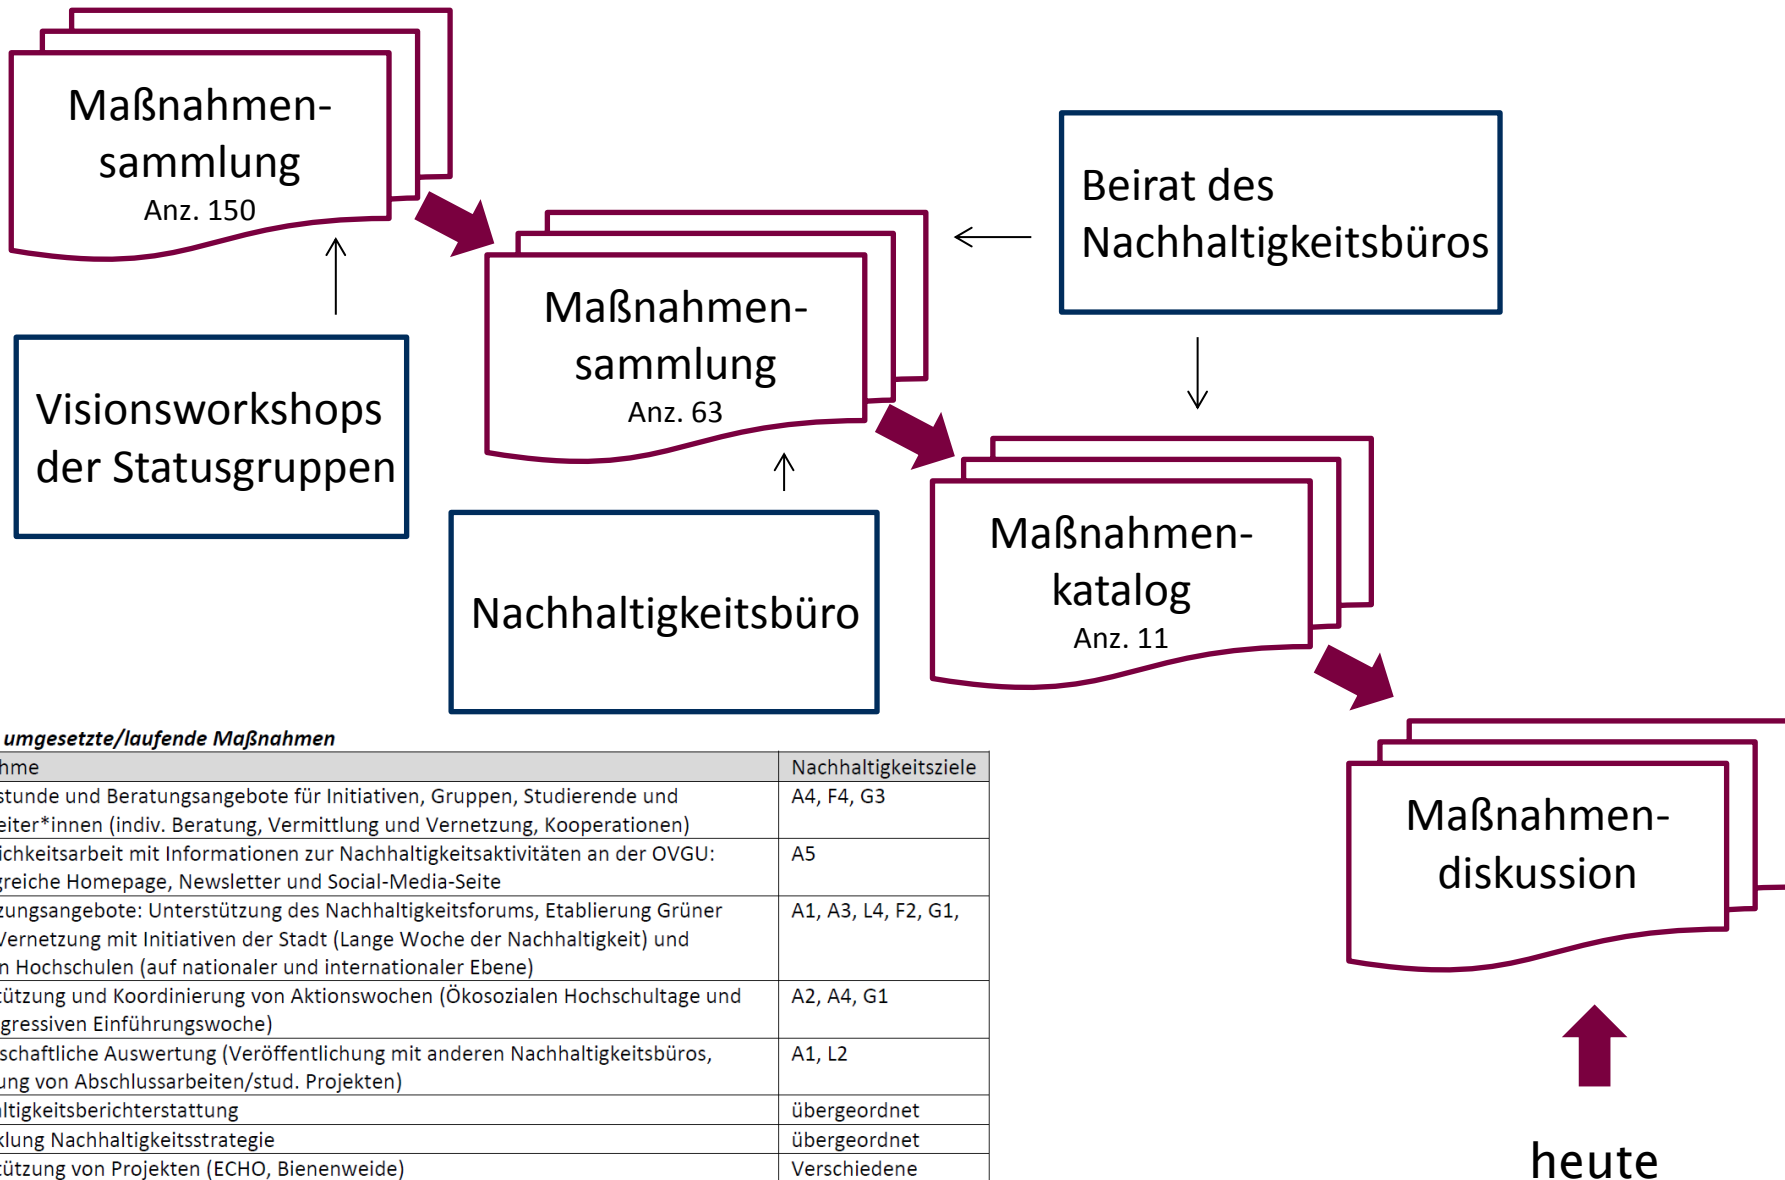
Maßnahmen-sammlung
Anz. 150

Visionsworkshops der Statusgruppen

Maßnahmen-sammlung
Anz. 63

Nachhaltigkeitsbüro

Beirat des Nachhaltigkeitsbüros

Maßnahmen-katalog
Anz. 11

Maßnahmen-diskussion

heute

umgesetzte/laufende Maßnahmen

| hme | Nachhaltigkeitsziele |
|---|---|
| stunde und Beratungsangebote für Initiativen, Gruppen, Studierende und eiter*innen (indiv. Beratung, Vermittlung und Vernetzung, Kooperationen) | A4, F4, G3 |
| ichkeitsarbeit mit Informationen zur Nachhaltigkeitsaktivitäten an der OVGU: greiche Homepage, Newsletter und Social-Media-Seite | A5 |
| zungsangebote: Unterstützung des Nachhaltigkeitsforums, Etablierung Grüner Vernetzung mit Initiativen der Stadt (Lange Woche der Nachhaltigkeit) und n Hochschulen (auf nationaler und internationaler Ebene) | A1, A3, L4, F2, G1, |
| ützung und Koordinierung von Aktionswochen (Ökosozialen Hochschultage und gressiven Einführungswoche) | A2, A4, G1 |
| schaftliche Auswertung (Veröffentlichung mit anderen Nachhaltigkeitsbüros, ung von Abschlussarbeiten/stud. Projekten) | A1, L2 |
| ltigkeitsberichterstattung | übergeordnet |
| klung Nachhaltigkeitsstrategie | übergeordnet |
| ützung von Projekten (ECHO, Bienenweide) | Verschiedene |